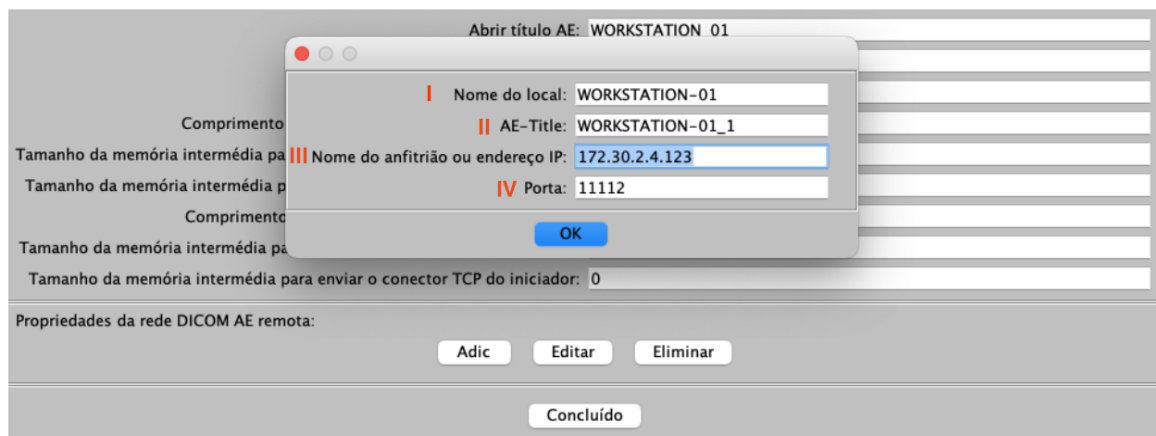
Abrir título AE: WORKSTATION_01

Comprimento

Tamanho da memória intermédia pa

Tamanho da memória intermédia p

Comprimento

Tamanho da memória intermédia pa

Tamanho da memória intermédia para enviar o conector TCP do iniciador: 0

I Nome do local: WORKSTATION-01

II AE-Title: WORKSTATION-01_1

III Nome do anfitrião ou endereço IP: 172.30.2.4.123

IV Porta: 11112

OK

Propriedades da rede DICOM AE remota:

Adic Editar Eliminar

Concluído